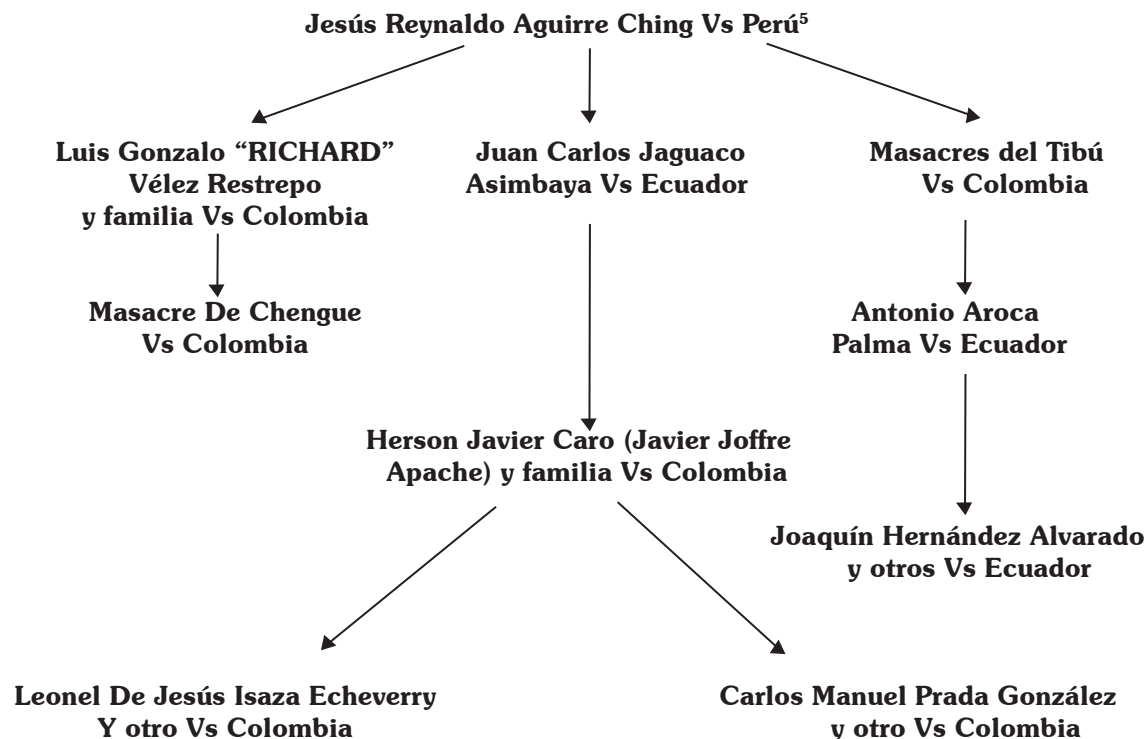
Jesús Reynaldo Aguirre Ching Vs Perú$^5$

Luis Gonzalo "RICHARD" Vélez Restrepo y familia Vs Colombia

Juan Carlos Jaguaco Asimbaya Vs Ecuador

Masacres del Tibú Vs Colombia

Masacre De Chengue Vs Colombia

Antonio Aroca Palma Vs Ecuador

Herson Javier Caro (Javier Joffre Apache) y familia Vs Colombia

Joaquín Hernández Alvarado y otros Vs Ecuador

Leonel De Jesús Isaza Echeverry Y otro Vs Colombia

Carlos Manuel Prada González y otro Vs Colombia